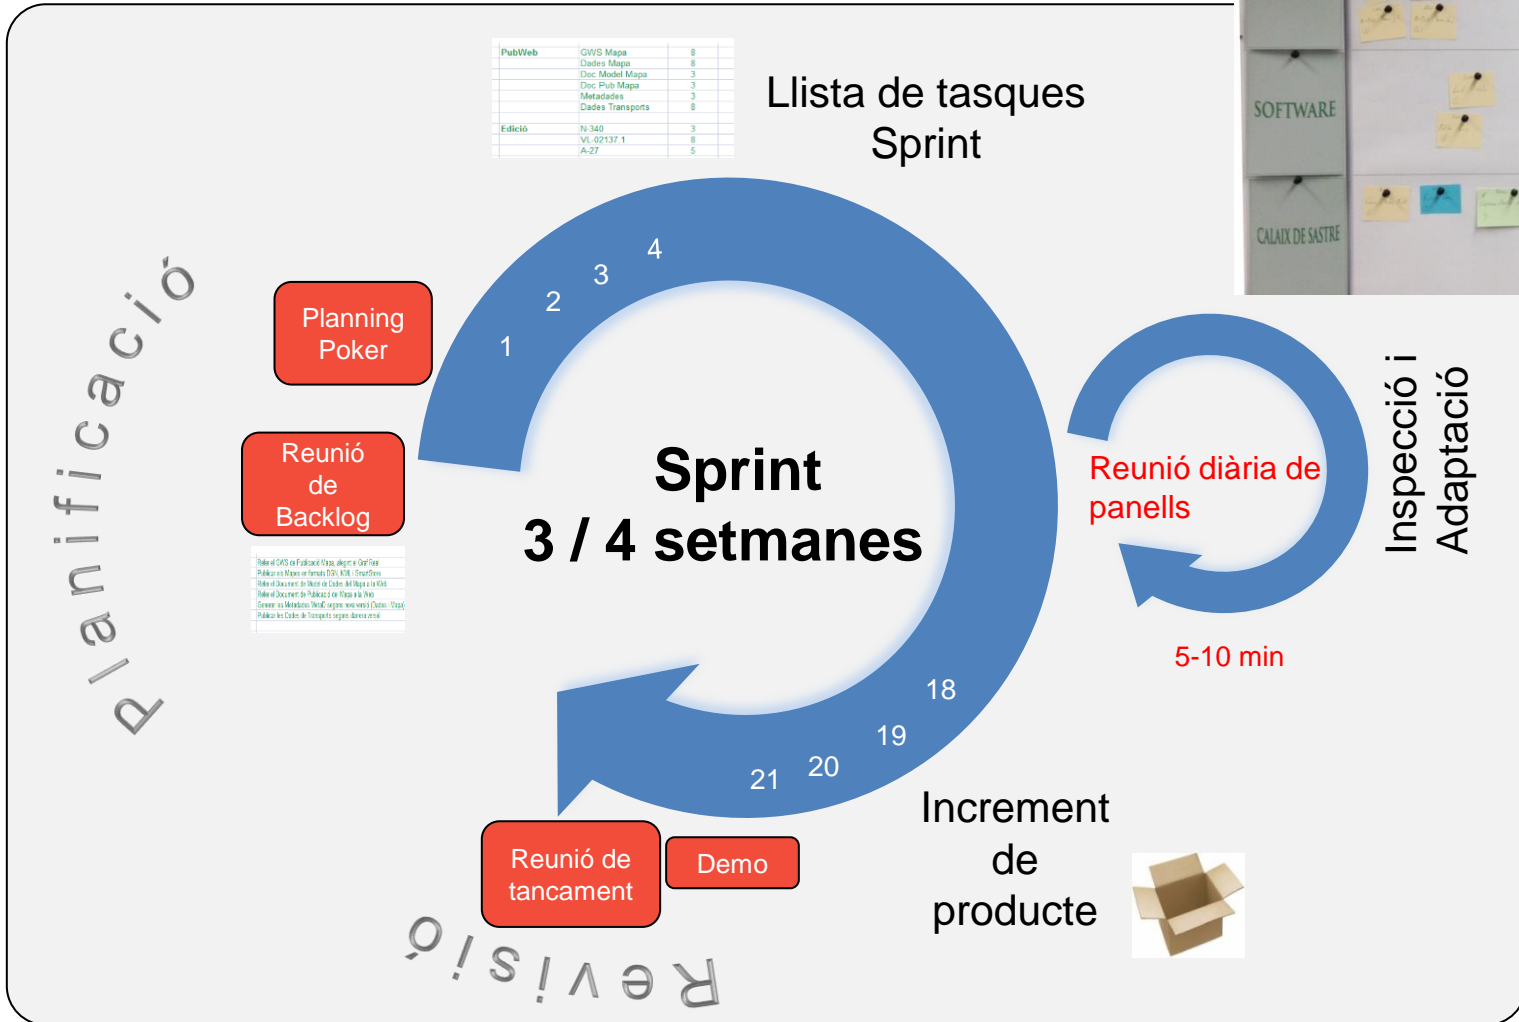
| PubWeb | GWS Mapa | 8 |
|---|---|---|
| | Dades Mapa | 8 |
| | Doc Model Mapa | 3 |
| | Doc Pub Mapa | 3 |
| | Metadades | 3 |
| | Dades Transports | 8 |
| Edició | N-340 | 3 |
| | VL-02137.1 | 8 |
| | A-27 | 5 |

Llista de tasques Sprint

SOFTWARE

CALAIX DE SASTRE

Planificació

Planning Poker

Reunió de Backlog

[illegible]

1
2
3
4

Sprint
3 / 4 setmanes

18
19
20
21

Reunió diària de panells

5-10 min

Inspecció i Adaptació

Increment de producte

Reunió de tancament

Demo

Revisió